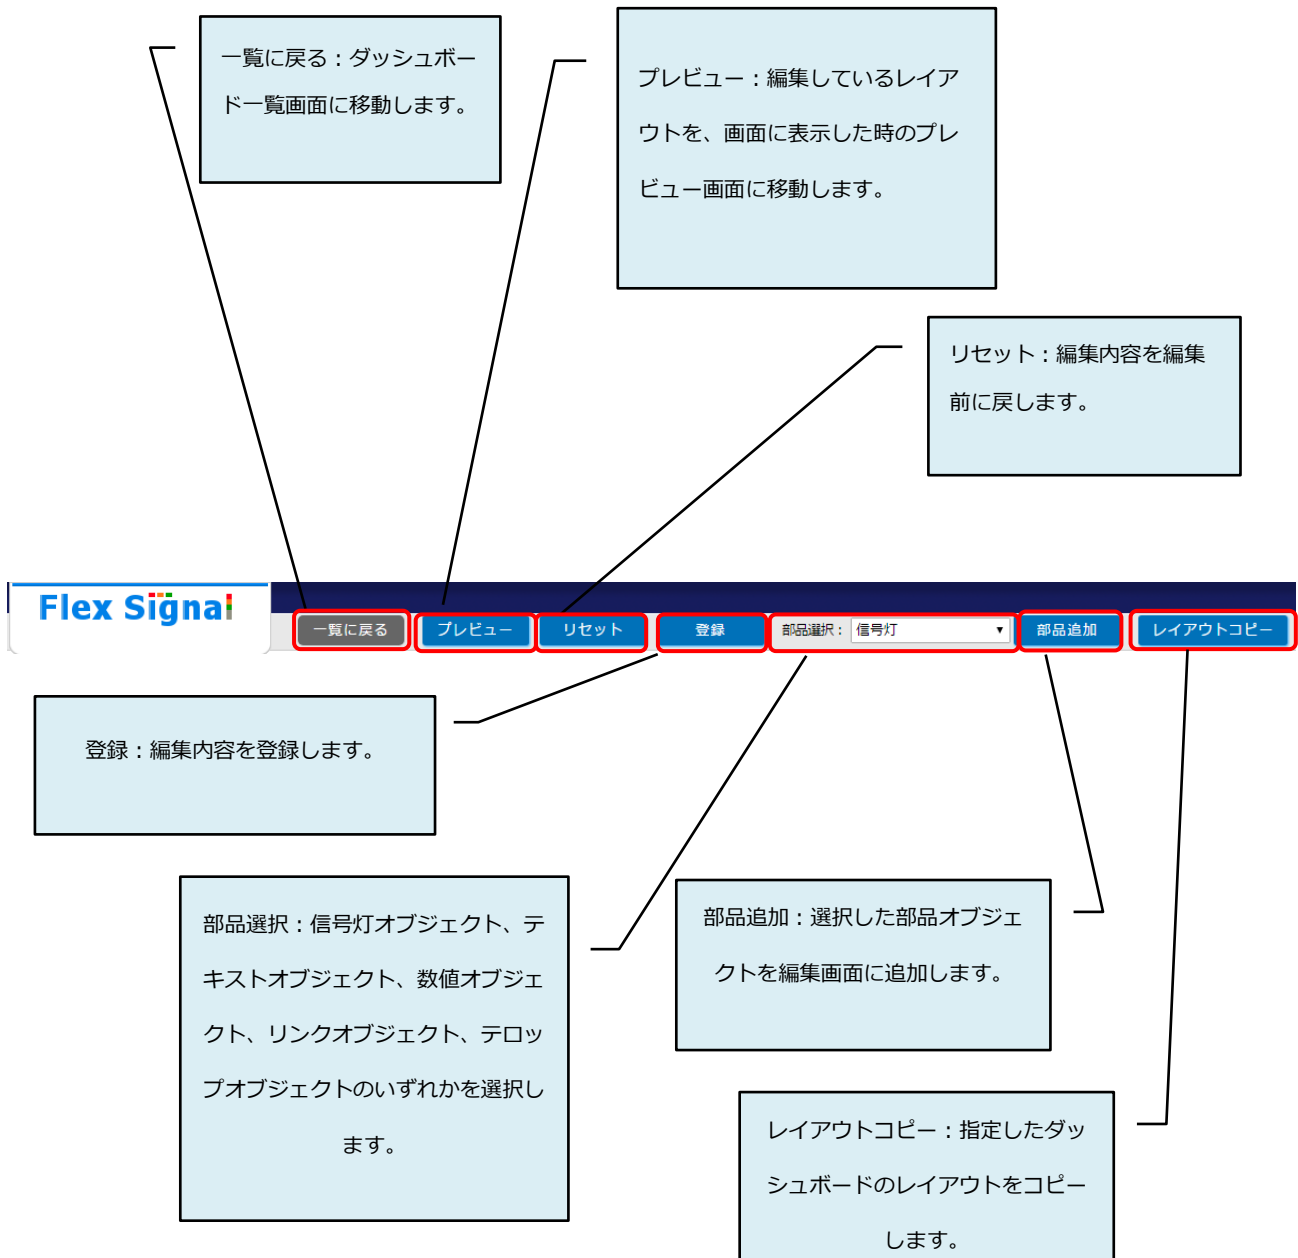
一覧に戻る：ダッシュボード一覧画面に移動します。

プレビュー：編集しているレイアウトを、画面に表示した時のプレビュー画面に移動します。

リセット：編集内容を編集前に戻します。

Flex Signal

一覧に戻る

プレビュー

リセット

登録

部品選択：

信号灯

部品追加

レイアウトコピー

登録：編集内容を登録します。

部品選択：信号灯オブジェクト、テキストオブジェクト、数値オブジェクト、リンクオブジェクト、テロップオブジェクトのいずれかを選択します。

部品追加：選択した部品オブジェクトを編集画面に追加します。

レイアウトコピー：指定したダッシュボードのレイアウトをコピーします。